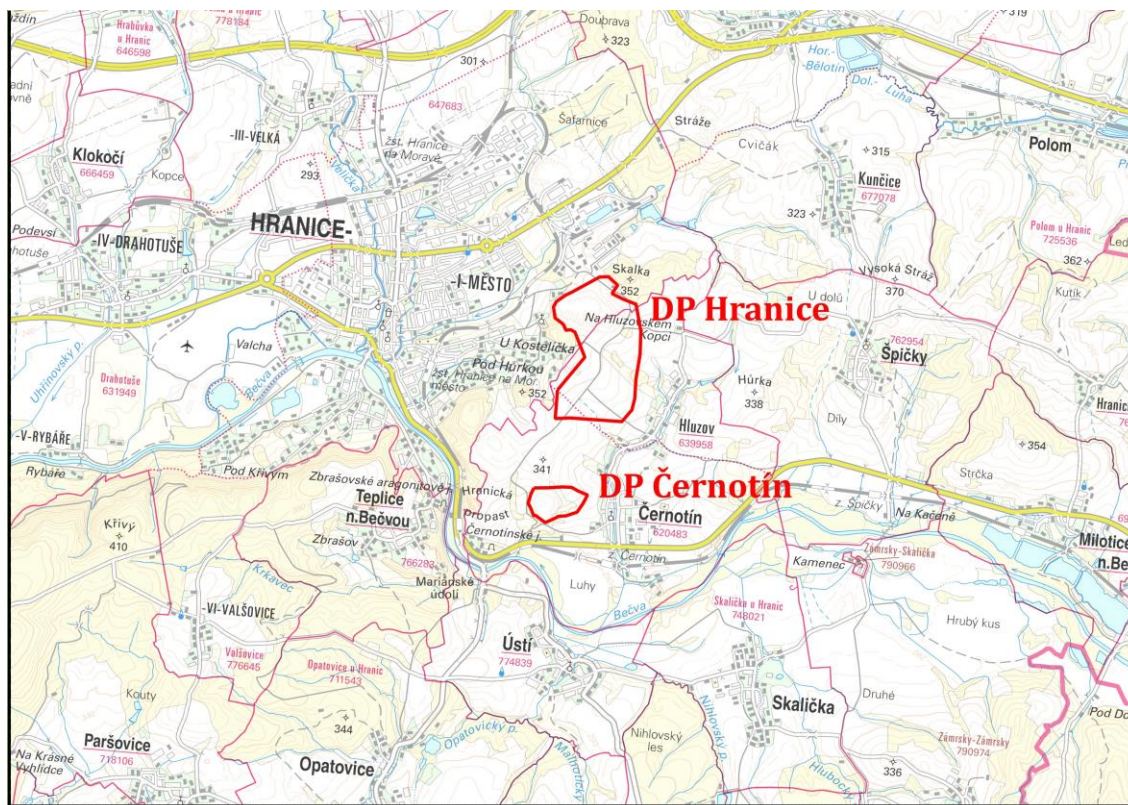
Ždín
Hrabůvka u Hranic 646598
778184
Doubrava
323
301
Hor. Bělotín
Dol.
Luha
319
Radní
vně
647683
Šafarnice
Stráže
Cvičák
-III-VELKÁ
žst. Hranice na Moravě
Velička
315
Polom
Klokočí
666459
Kopce
293
Kunčice
677078
323
HRANICE-
Podhoří
Podevsí
-IV-DRAHOTUŠE
hotuše
Polom u Hranic 725536
Led
Skalka
362
352
Vysoká Stráž
-I-MĚSTO
DP Hranice
U dolů
370
Kutík
Na Hluzovském Kopci
U Kostelíčka
Valcha
Pod Hůrkou
762954
Špičky
žst. Hranice na Mor. město
Uhřínovský p.
Drahotuše 631949
Bečva
352
Hůrka
338
Díly
Hranic
-V-RYBÁŘE
Hluzov
639958
354
Rybáře
Pod Křivým
341
Zbrašovské aragonitové j.
Hranická
DP Černotín
Strčka
Teplice n.Bečvou
Propast
Černotínské j.
Černotín
620483
z. Špičky
Na Kačeně
Křivý
410
Zbrašov
z. Černotín
Zámrsky-Skalička
Kamenec
790966
Milotice n.Be
766283
Krkavec
Mariánské údolí
Luhy
-VI-VALŠOVICE
Bečva
Skalička u Hranic 748021
Hrubý kus
Valšovice 776645
Opatovice u Hranic 711543
Ústí
774839
Kouty
Druhé
Pod Do
344
Nihlovský p.
Skalička
Paršovice
718106
Na Krásné Vyhlídce
Opatovický p.
Malíňský p.
Nihlovský les
Zámrsky-Zámrsky 790974
Opatovice
Hlubocký
336